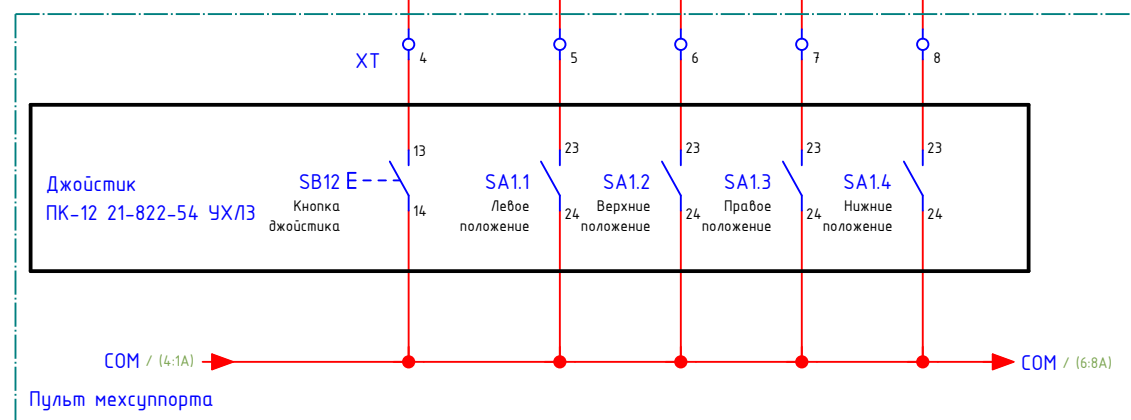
XT
4
5
6
7
8

Джойстик
ПК-12 21-822-54 УХЛ3

13
SB12
Кнопка джойстика
14

23
SA1.1
Левое положение
24

23
SA1.2
Верхние положение
24

23
SA1.3
Правое положение
24

23
SA1.4
Нижние положение
24

COM / (4:1A)
COM / (6:8A)

Пульт мехсуппорта